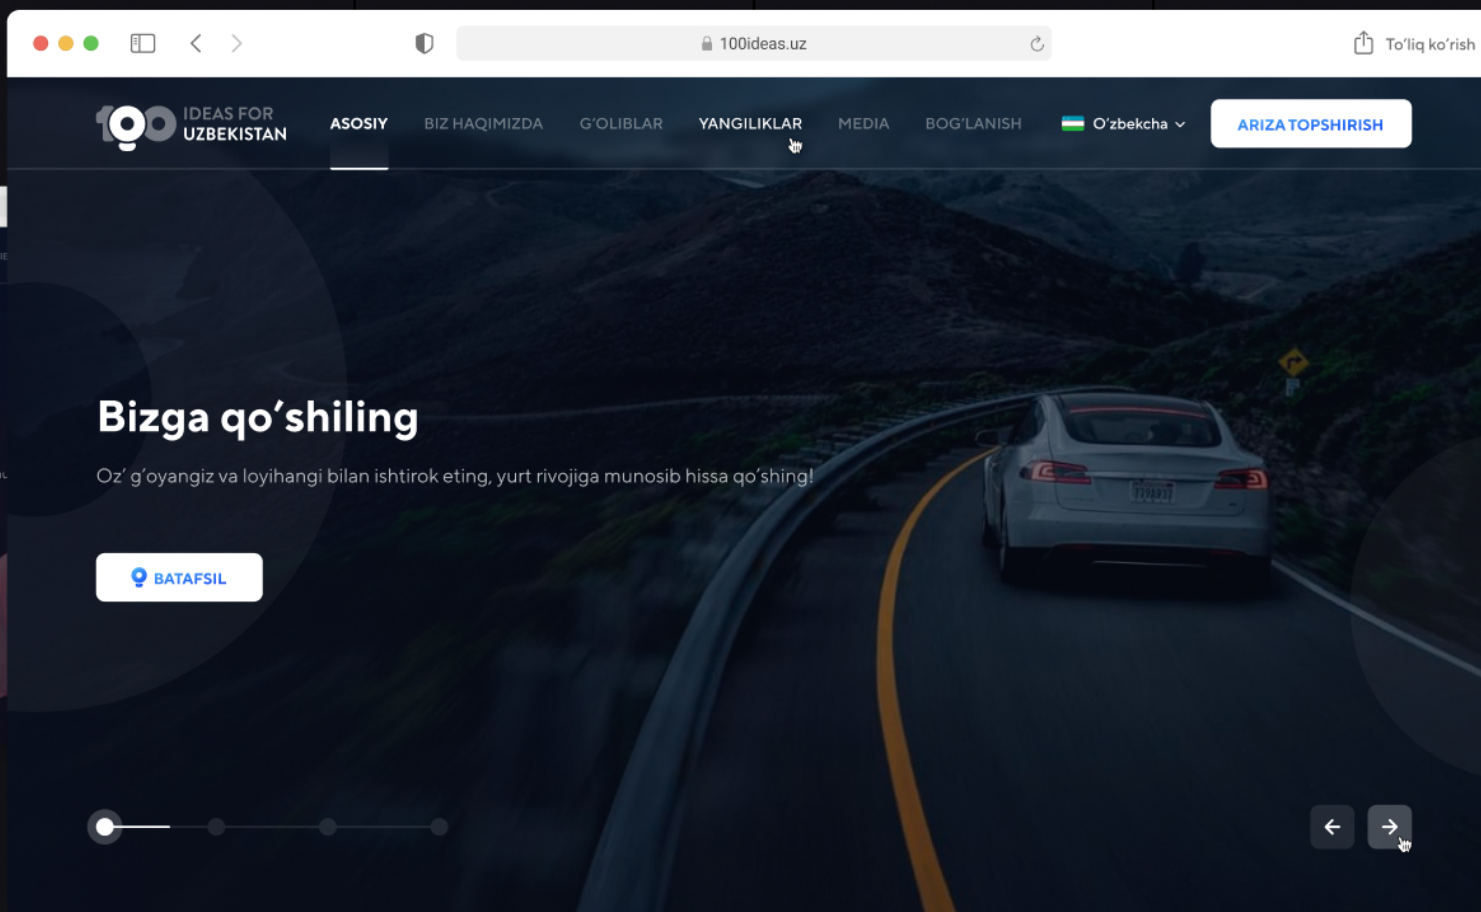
100ideas.uz

To'liq ko'rish

100 IDEAS FOR UZBEKISTAN

ASOSIY BIZ HAQIMIZDA G'OLIBLAR YANGILIKLAR MEDIA BOG'LANISH O'zbekcha ARIZA TOPSHIRISH

Bizga qo'shiling

Oz' g'oyangiz va loyihangi bilan ishtirok eting, yurt rivojiga munosib hissa qo'shing!

BATAFSIL